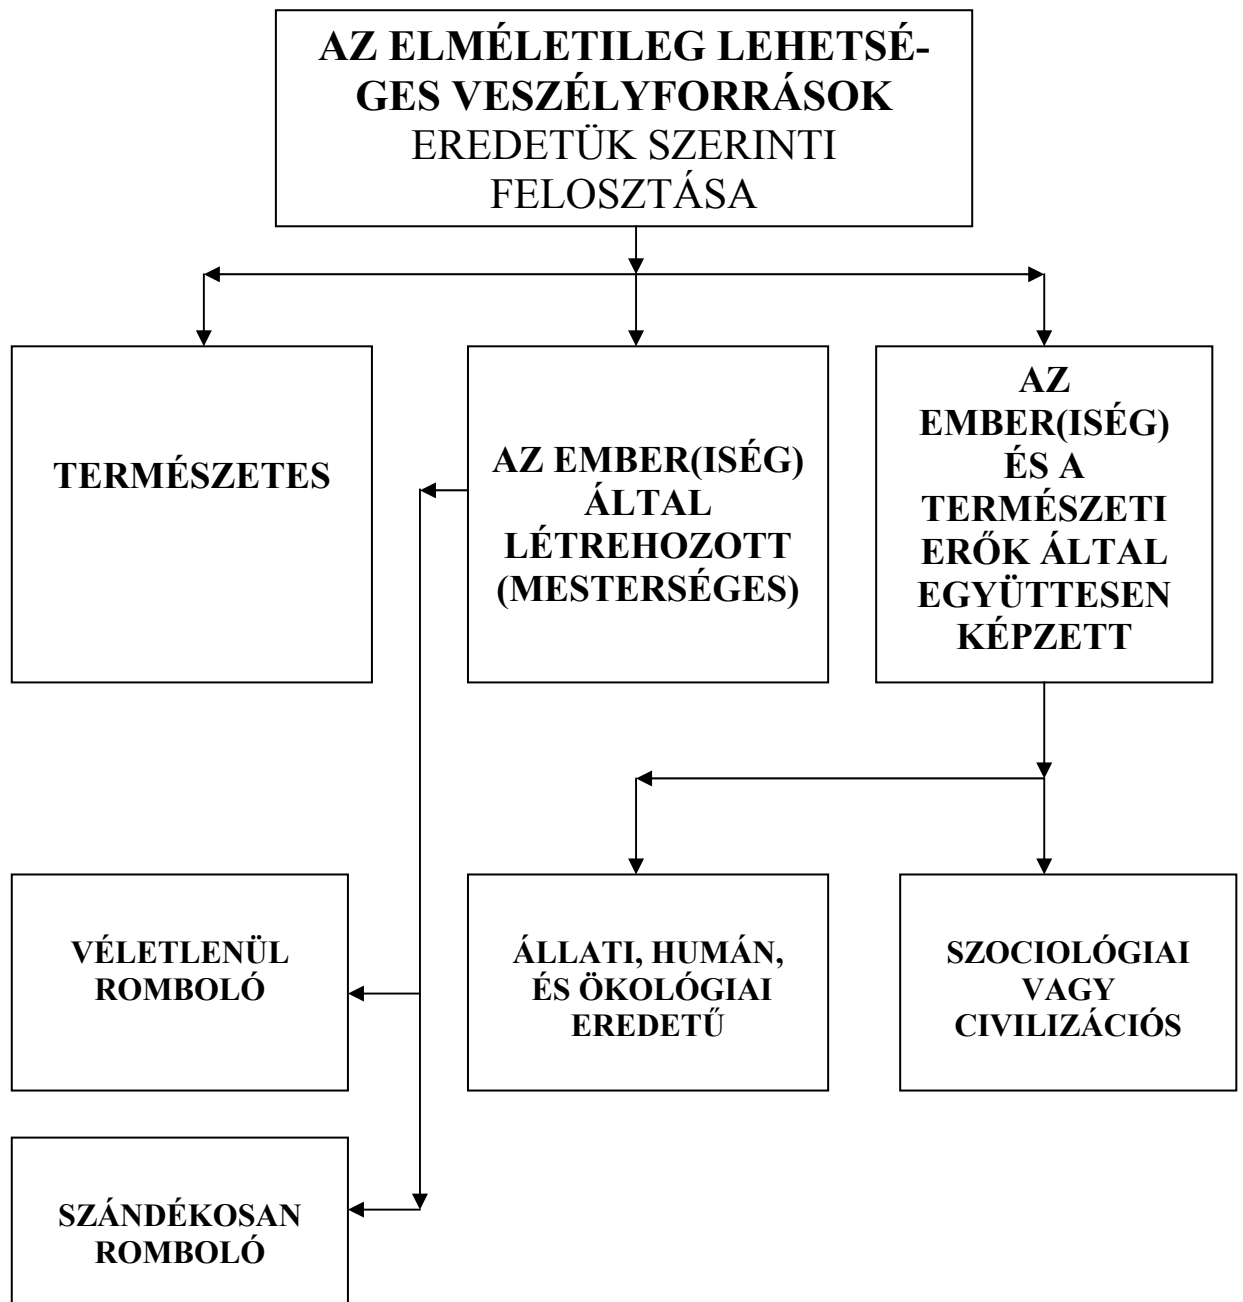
AZ ELMÉLETILEG LEHETSÉGES VESZÉLYFORRÁSOK EREDETÜK SZERINTI FELOSZTÁSA

TERMÉSZETES

AZ EMBER(ISÉG) ÁLTAL LÉTREHOZOTT (MESTERSÉGES)

AZ EMBER(ISÉG) ÉS A TERMÉSZETI ERŐK ÁLTAL EGYÜTTESEN KÉPZETT

VÉLETLENÜL ROMBOLÓ

ÁLLATI, HUMÁN, ÉS ÖKOLÓGIAI EREDETŰ

SZOCIOLÓGIAI VAGY CIVILIZÁCIÓS

SZÁNDÉKOSAN ROMBOLÓ